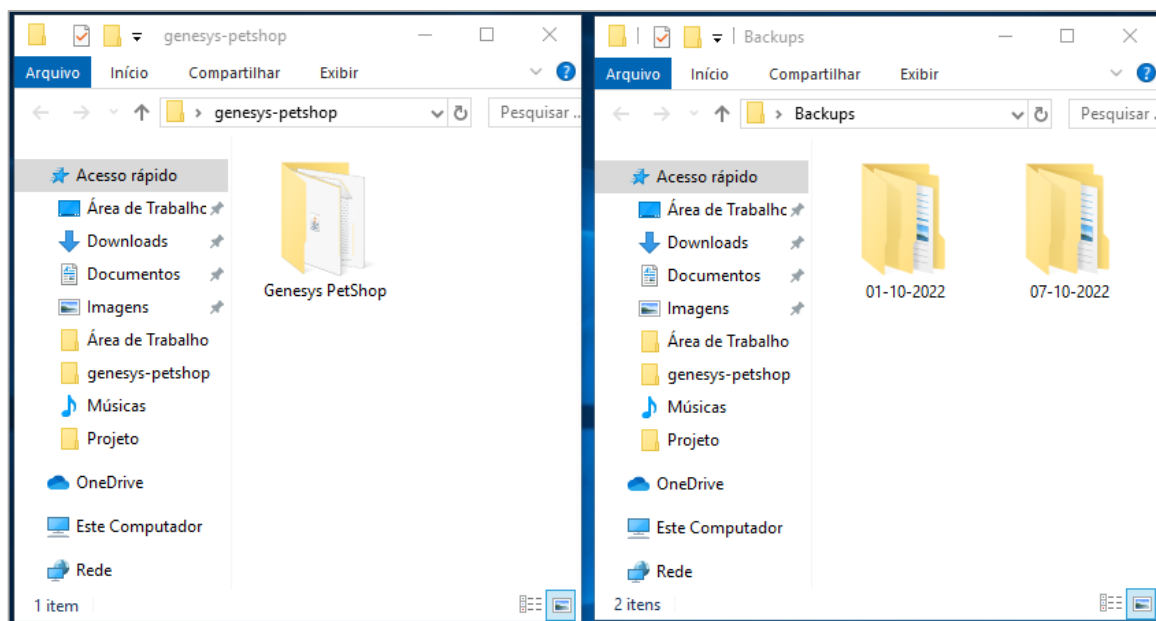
genesys-petshop

Arquivo Início Compartilhar Exibir

genesys-petshop

Pesquisar ...

Acesso rápido
Área de Trabalho
Downloads
Documentos
Imagens
Área de Trabalho
genesys-petshop
Músicas
Projeto

OneDrive

Este Computador

Rede

Genesys PetShop

1 item

Backups

Arquivo Início Compartilhar Exibir

Backups

Pesquisar ...

Acesso rápido
Área de Trabalho
Downloads
Documentos
Imagens
Área de Trabalho
genesys-petshop
Músicas
Projeto

OneDrive

Este Computador

Rede

01-10-2022

07-10-2022

2 itens